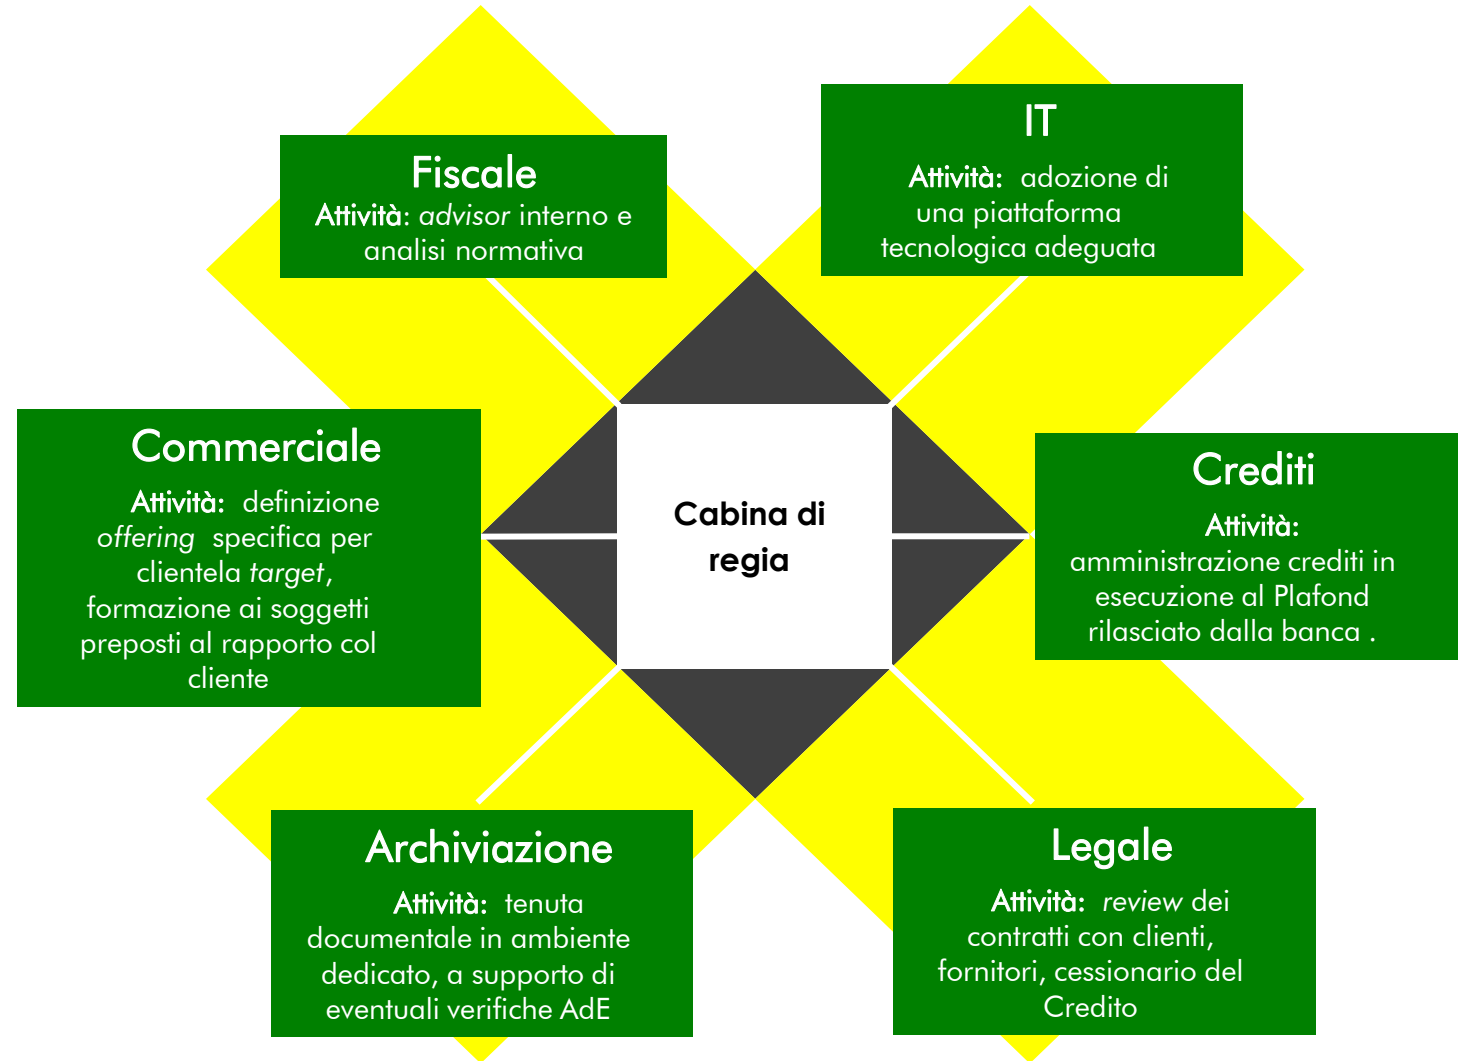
Fiscale
Attività: advisor interno e analisi normativa

IT
Attività: adozione di una piattaforma tecnologica adeguata

Commerciale
Attività: definizione offering specifica per clientela target, formazione ai soggetti preposti al rapporto col cliente

Cabina di regia

Crediti
Attività: amministrazione crediti in esecuzione al Plafond rilasciato dalla banca .

Archiviazione
Attività: tenuta documentale in ambiente dedicato, a supporto di eventuali verifiche AdE

Legale
Attività: review dei contratti con clienti, fornitori, cessionario del Credito